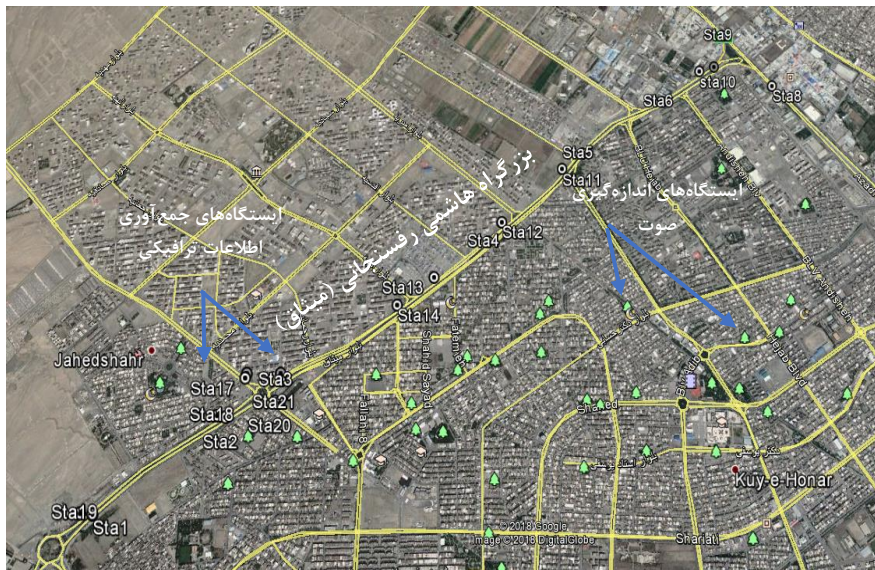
Sta9
sta10
Sta8
Sta6
Sta5
Sta11
بزرگراه هاشمی رفسنجانی (میثاق)
ایستگاه‌های اندازه‌گیری صوت
ایستگاه‌های جمع‌آوری اطلاعات ترافیکی
Sta4
Sta12
Sta13
Sta14
Jahedshahr
Sta17
Sta3
Sta18
Sta21
Sta2
Sta20
Shahid Sayad
Kuy-e-Honar
Sta19
Sta1
© 2018 Google
Image © 2018 DigitalGlobe
Shariati
Bay Andishe
Blvd
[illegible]